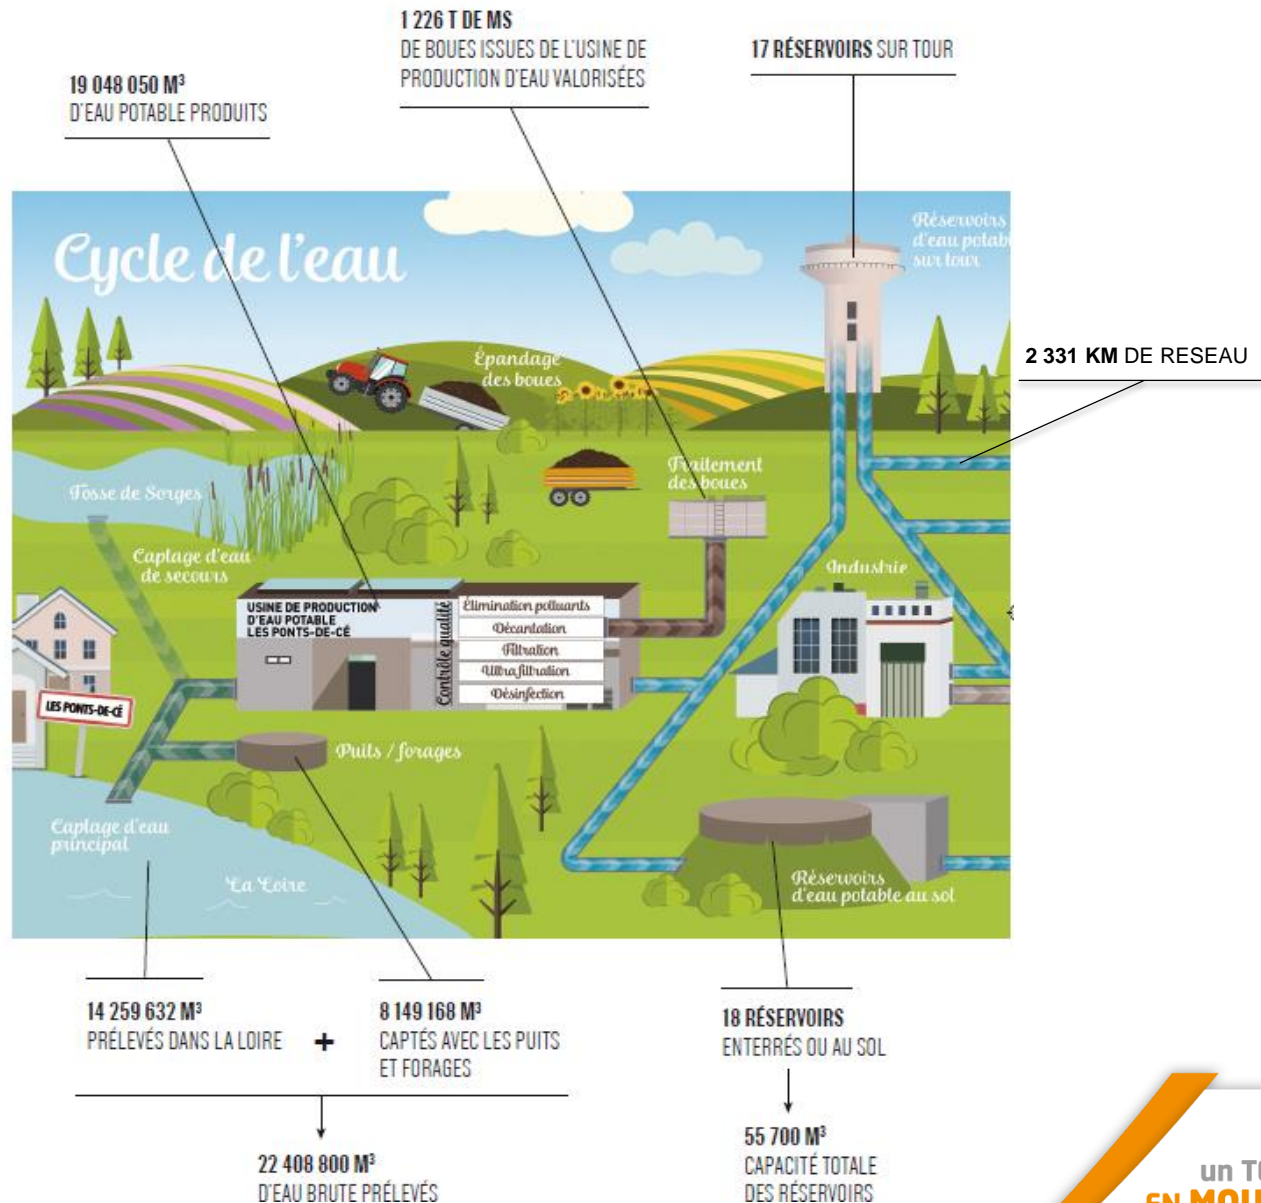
1 226 T DE MS
DE BOUES ISSUES DE L'USINE DE PRODUCTION D'EAU VALORISÉES

17 RÉSERVOIRS SUR TOUR

19 048 050 M³
D'EAU POTABLE PRODUITS

Cycle de l'eau

Réservoirs d'eau potab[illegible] sur tour

2 331 KM DE RESEAU

Épandage des boues

Traitement des boues

Fosse de Sorges

Captage d'eau de secours

Industrie

USINE DE PRODUCTION D'EAU POTABLE LES PONTS-DE-CÉ

Contrôle qualité

Élimination polluants
Décantation
Filtration
Ultrafiltration
Désinfection

LES PONTS-DE-CÉ

Puits / forages

Captage d'eau principal

La Loire

Réservoirs d'eau potable au sol

14 259 632 M³
PRÉLEVÉS DANS LA LOIRE

+

8 149 168 M³
CAPTÉS AVEC LES PUITS ET FORAGES

18 RÉSERVOIRS
ENTERRÉS OU AU SOL

22 408 800 M³
D'EAU BRUTE PRÉLEVÉS

55 700 M³
CAPACITÉ TOTALE DES RÉSERVOIRS

un T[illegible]
EN MOU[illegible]